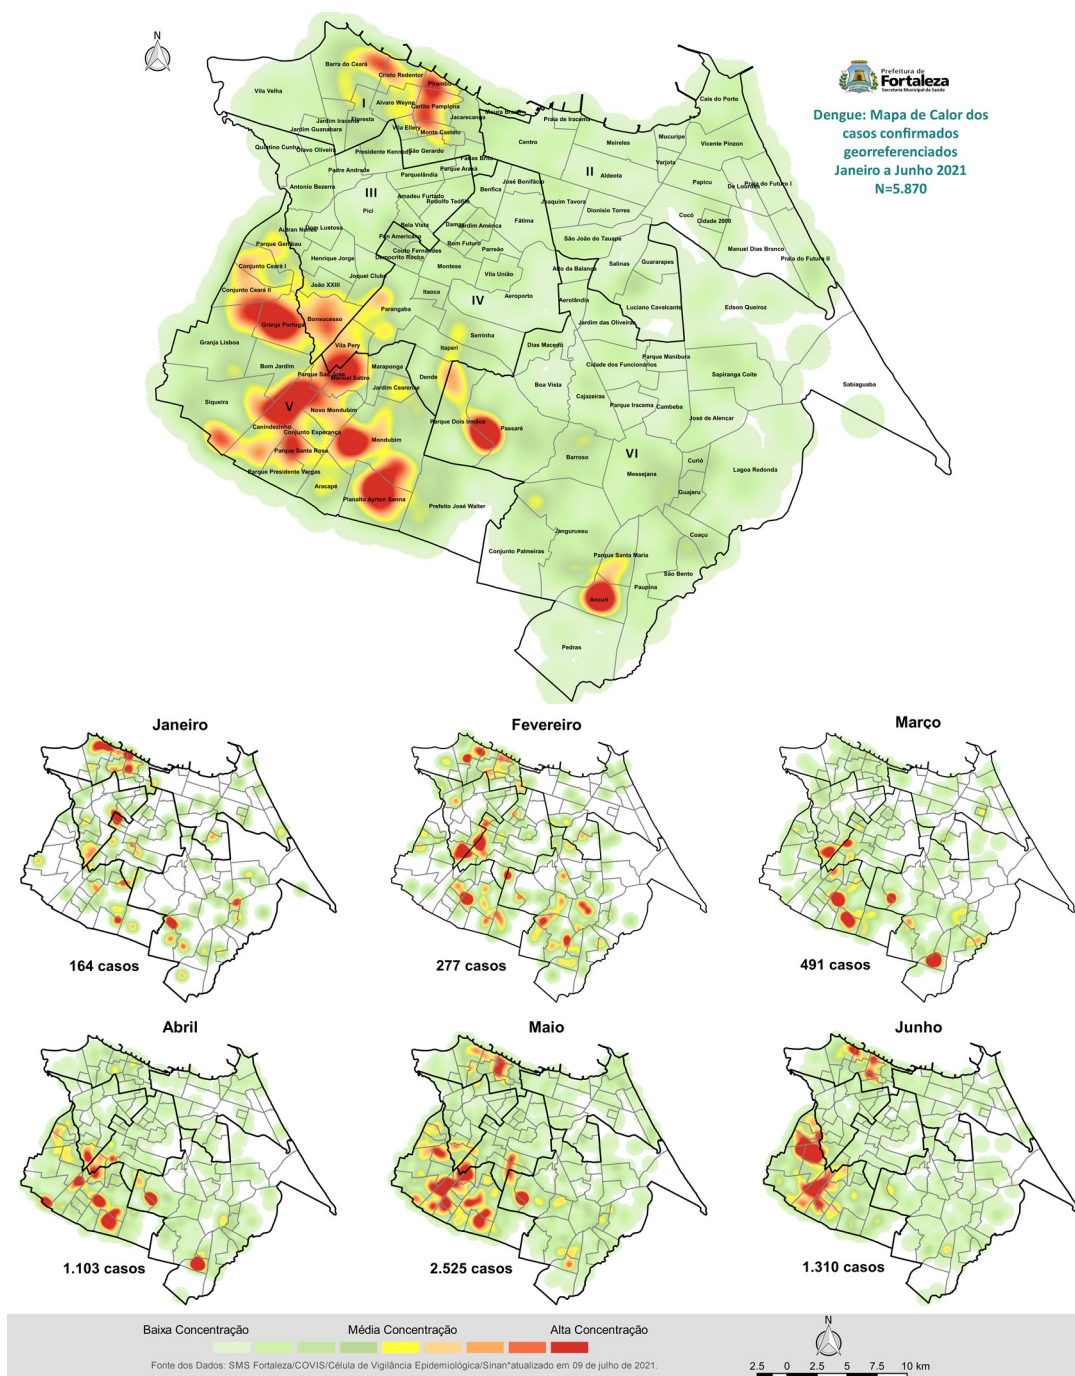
N

Prefeitura de Fortaleza
Secretaria Municipal da Saúde

Dengue: Mapa de Calor dos casos confirmados georreferenciados Janeiro a Junho 2021
N=5.870

Barra do Ceará
Cristo Redentor
Pirambu
Vila Velha
I
Alvaro Weyne
Carlito Pamplona
Jacarecanga
Moura Brasil
Praia de Iracema
Cais do Porto
Jardim Iracema
Floresta
Jardim Guanabara
Vila Ellery
Monte Castelo
Quintino Cunha
Olavo Oliveira
Presidente Kennedy
São Gerardo
Centro
Meireles
Mucuripe
Vicente Pinzon
Farias Brito
Padre Andrade
Parquelândia
Parque Araxá
José Bonifácio
II
Aldeota
Varjota
Papicu
De Lourdes
Praia do Futuro I
Antonio Bezerra
III
Amadeu Furtado
Rodolfo Teófilo
Benfica
Joaquim Tavora
Dionísio Torres
Cocó
Cidade 2000
Pici
Fátima
Autran Nunes
Dom Lustosa
Bela Vista
Pan Americano
Damas
Jardim América
Bom Futuro
Parque Genibau
Couto Fernandes
Demócrito Rocha
Parreão
São João do Tauape
Manuel Dias Branco
Praia do Futuro II
Henrique Jorge
Montese
Salinas
Guararapes
Conjunto Ceará I
Joquei Clube
Vila União
Alto da Balança
João XXIII
Itaoca
IV
Aeroporto
Conjunto Ceará II
Parangaba
Aerolândia
Luciano Cavalcante
Edson Queiroz
Granja Portugal
Bonsucesso
Jardim das Oliveiras
Serrinha
Granja Lisboa
Vila Pery
Itaperi
Dias Macedo
Parque Manibura
Bom Jardim
Maraponga
Parque São José
Manoel Sátiro
Cidade dos Funcionários
Sapiranga Coite
Dendê
Jardim Cearense
Boa Vista
Sabiaguaba
Siqueira
V
Novo Mondubim
Cajazeiras
Parque Iracema
Cambeba
Canindezinho
Parque Dois Irmãos
Passaré
José de Alencar
Conjunto Esperança
Mondubim
Barroso
VI
Parque Santa Rosa
Curió
Messejana
Lagoa Redonda
Parque Presidente Vargas
Guajeru
Aracapé
Planalto Ayrton Senna
Prefeito José Walter
Jangurussu
Coaçu
Conjunto Palmeiras
Parque Santa Maria
São Bento
Paupina
Ancuri
Pedras

Janeiro
164 casos

Fevereiro
277 casos

Março
491 casos

Abril
1.103 casos

Maio
2.525 casos

Junho
1.310 casos

Baixa Concentração
Média Concentração
Alta Concentração

Fonte dos Dados: SMS Fortaleza/COVIS/Célula de Vigilância Epidemiológica/Sinan*atualizado em 09 de julho de 2021.

N
2.5 0 2.5 5 7.5 10 km